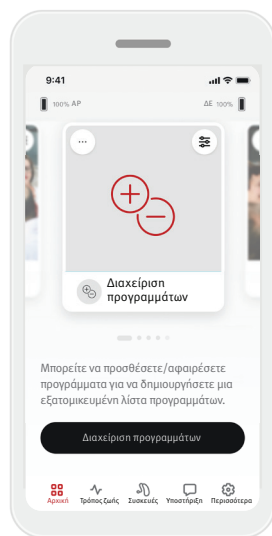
9:41

100% ΑΡ

ΔΕ 100%

Διαχείριση προγραμμάτων

Μπορείτε να προσθέσετε/αφαιρέσετε προγράμματα για να δημιουργήσετε μια εξατομικευμένη λίστα προγραμμάτων.

Διαχείριση προγραμμάτων

Αρχική
Τρόπος ζωής
Συσκευές
Υποστήριξη
Περισσότερα